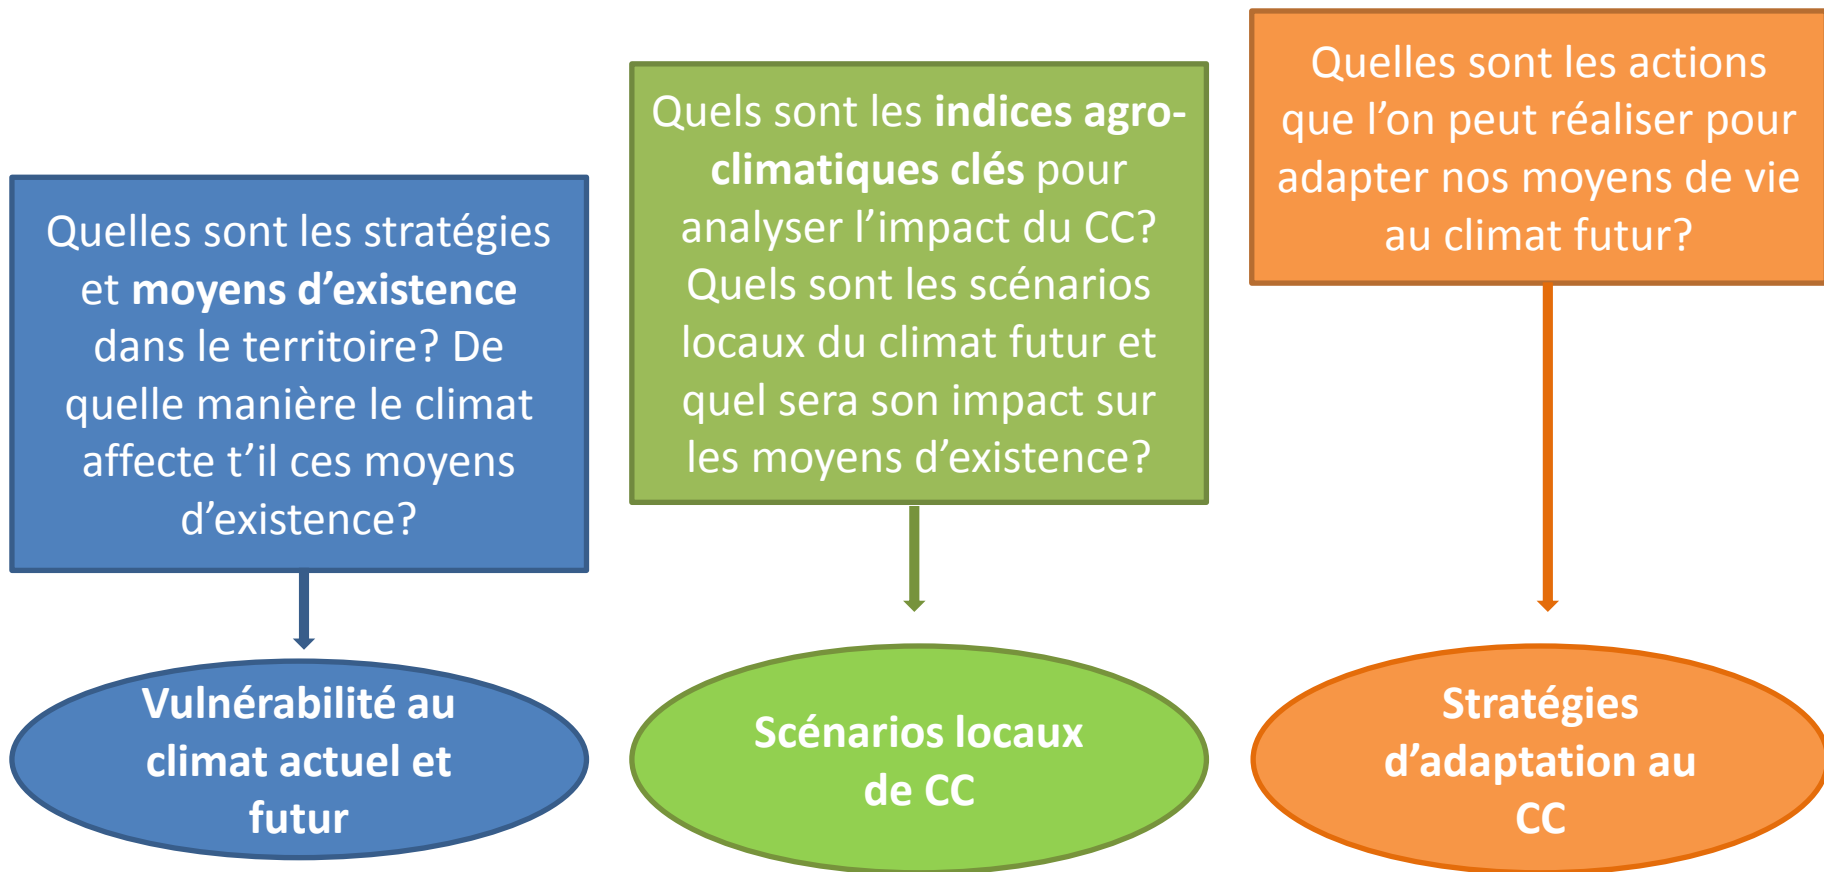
Quelles sont les stratégies et moyens d’existence dans le territoire? De quelle manière le climat affecte t’il ces moyens d’existence?

Vulnérabilité au climat actuel et futur

Quels sont les indices agro-climatiques clés pour analyser l’impact du CC? Quels sont les scénarios locaux du climat futur et quel sera son impact sur les moyens d’existence?

Scénarios locaux de CC

Quelles sont les actions que l’on peut réaliser pour adapter nos moyens de vie au climat futur?

Stratégies d’adaptation au CC